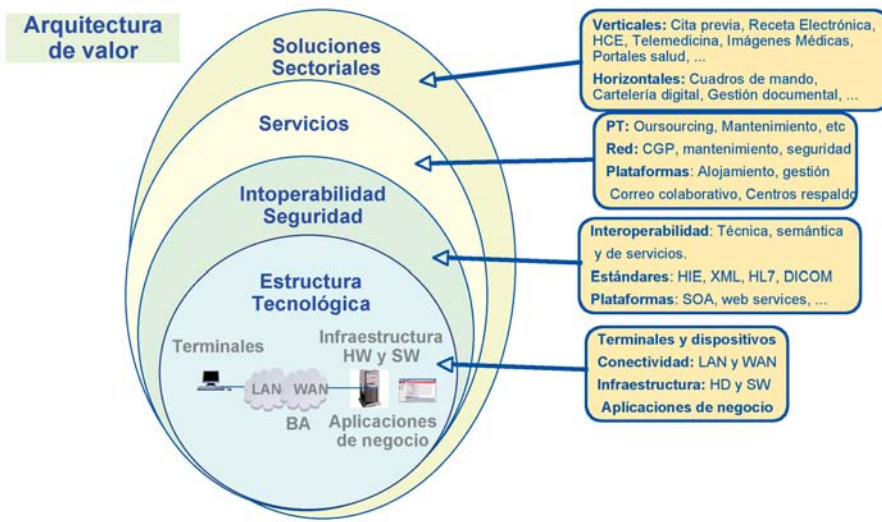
Arquitectura de valor

Soluciones Sectoriales

Servicios

Intoperabilidad Seguridad

Estructura Tecnológica

Terminales

Infraestructura HW y SW

LAN WAN

BA

Aplicaciones de negocio

**Verticales:** Cita previa, Receta Electrónica, HCE, Telemedicina, Imágenes Médicas, Portales salud, ...
**Horizontales:** Cuadros de mando, Cartelería digital, Gestión documental, ...

**PT:** Oursourcing, Mantenimiento, etc
**Red:** CGP, mantenimiento, seguridad
**Plataformas:** Alojamiento, gestión Correo colaborativo, Centros respaldo

**Interoperabilidad:** Técnica, semántica y de servicios.
**Estándares:** HIE, XML, HL7, DICOM
**Plataformas:** SOA, web services, ...

**Terminales y dispositivos**
**Conectividad:** LAN y WAN
**Infraestructura:** HD y SW
**Aplicaciones de negocio**